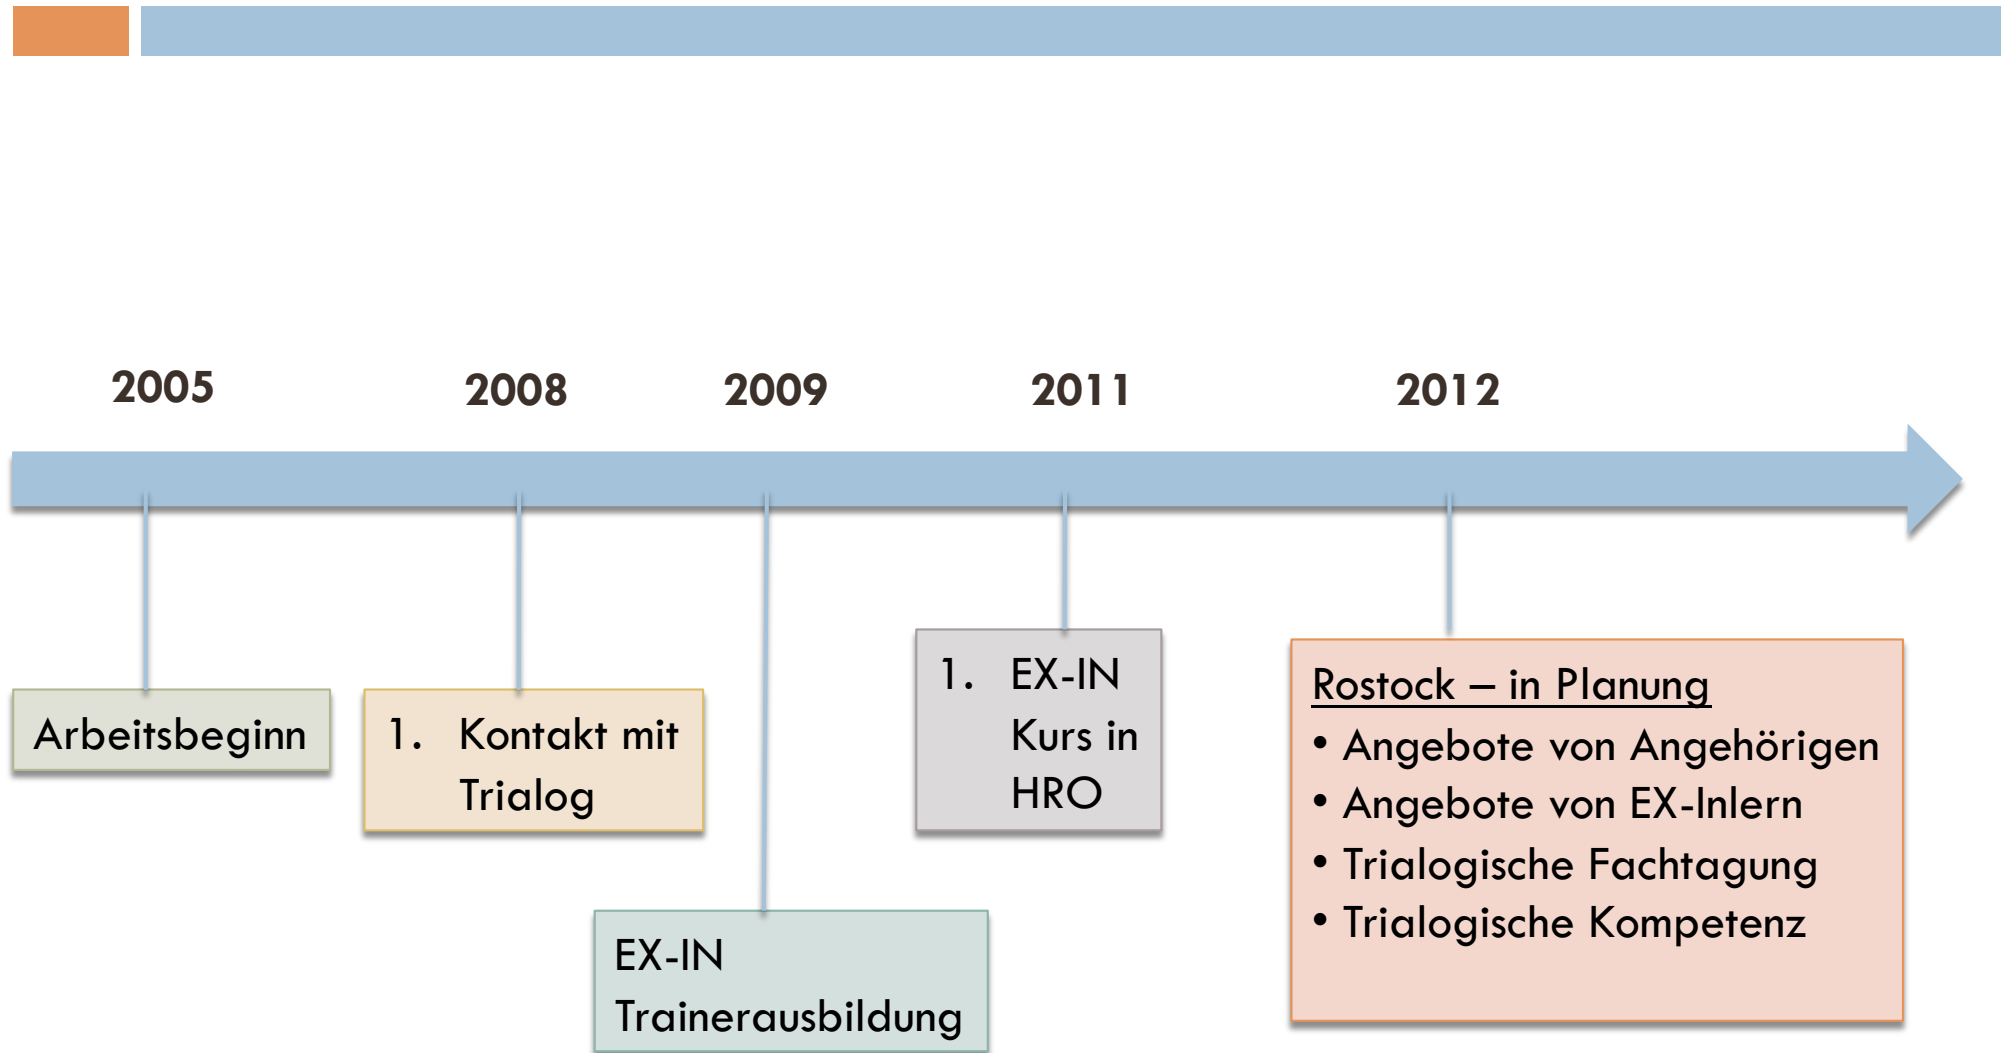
2005

2008

2009

2011

2012

Arbeitsbeginn

1. Kontakt mit Trialog

EX-IN Trainerausbildung

1. EX-IN Kurs in HRO

Rostock – in Planung
• Angebote von Angehörigen
• Angebote von EX-Inlern
• Trialogische Fachtagung
• Trialogische Kompetenz